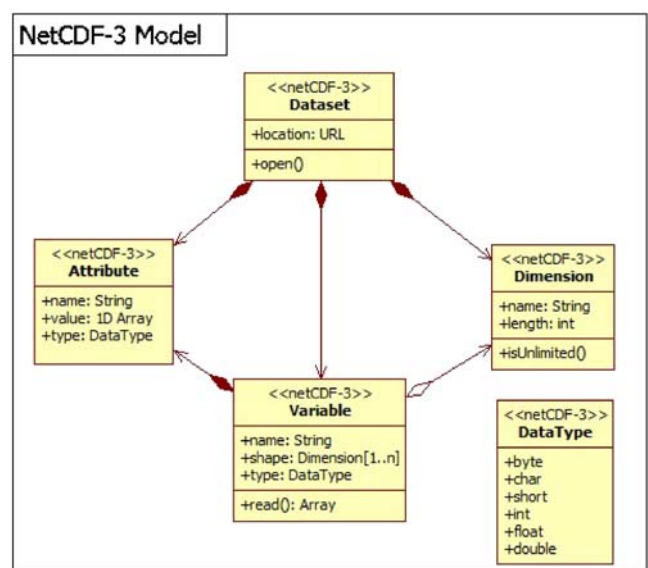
NetCDF-3 Model

<<netCDF-3>>
Dataset
+location: URL
+open()

<<netCDF-3>>
Attribute
+name: String
+value: 1D Array
+type: DataType

<<netCDF-3>>
Dimension
+name: String
+length: int
+isUnlimited()

<<netCDF-3>>
Variable
+name: String
+shape: Dimension[1..n]
+type: DataType
+read(): Array

<<netCDF-3>>
DataType
+byte
+char
+short
+int
+float
+double